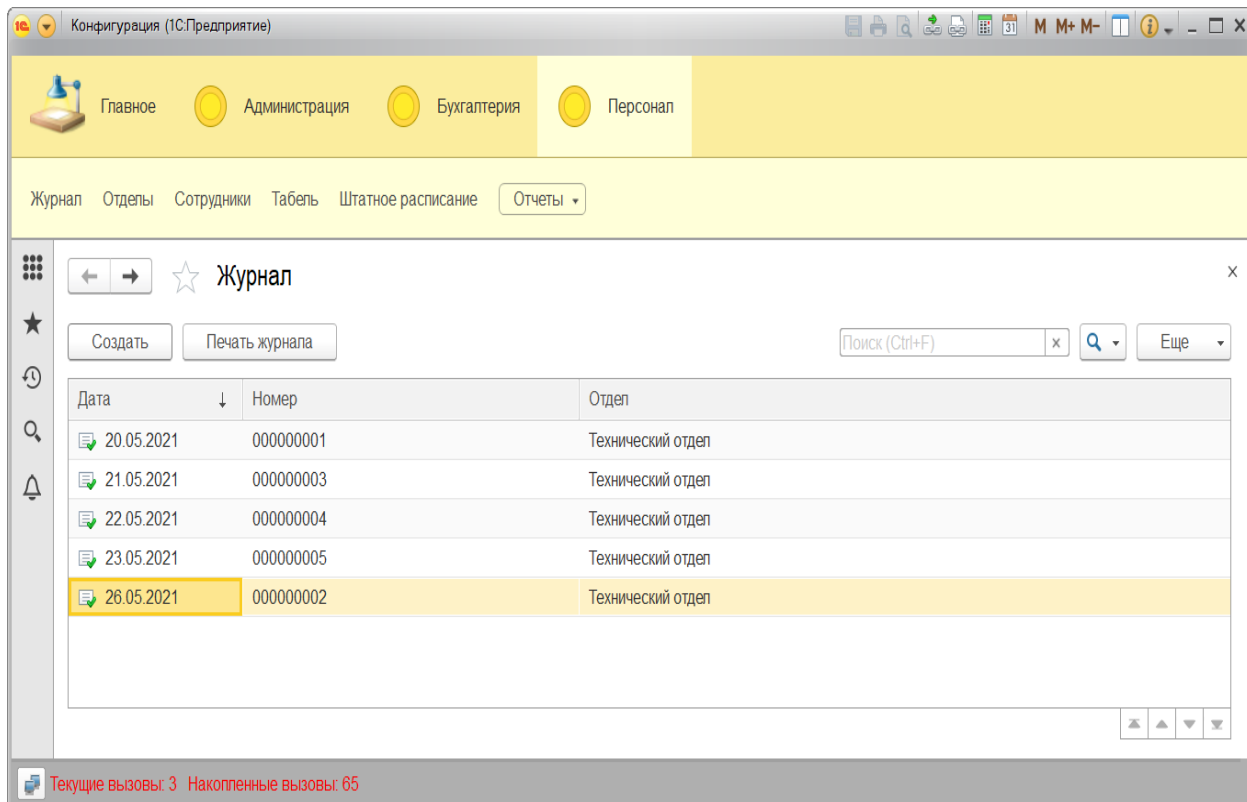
1С Конфигурация (1С:Предприятие)

M M+ M-

Главное Администрация Бухгалтерия Персонал

Журнал Отделы Сотрудники Табель Штатное расписание Отчеты

Журнал

Создать Печать журнала Поиск (Ctrl+F) Еще

| Дата ↓ | Номер | Отдел |
|---|---|---|
| 20.05.2021 | 000000001 | Технический отдел |
| 21.05.2021 | 000000003 | Технический отдел |
| 22.05.2021 | 000000004 | Технический отдел |
| 23.05.2021 | 000000005 | Технический отдел |
| 26.05.2021 | 000000002 | Технический отдел |

Текущие вызовы: 3 Накопленные вызовы: 65